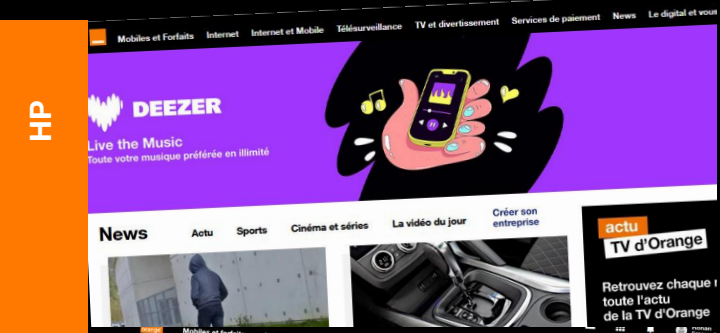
HP

orange

Mobiles et Forfaits Internet Internet et Mobile Télésurveillance TV et divertissement Services de paiement News Le digital et vous

DEEZER

Live the Music
Toute votre musique préférée en illimité

News Actu Sports Cinéma et séries La vidéo du jour Créer son entreprise

actu
TV d'Orange

Retrouvez chaque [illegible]
toute l'actu
de la TV d'Orange

orange Mobiles et Forfaits